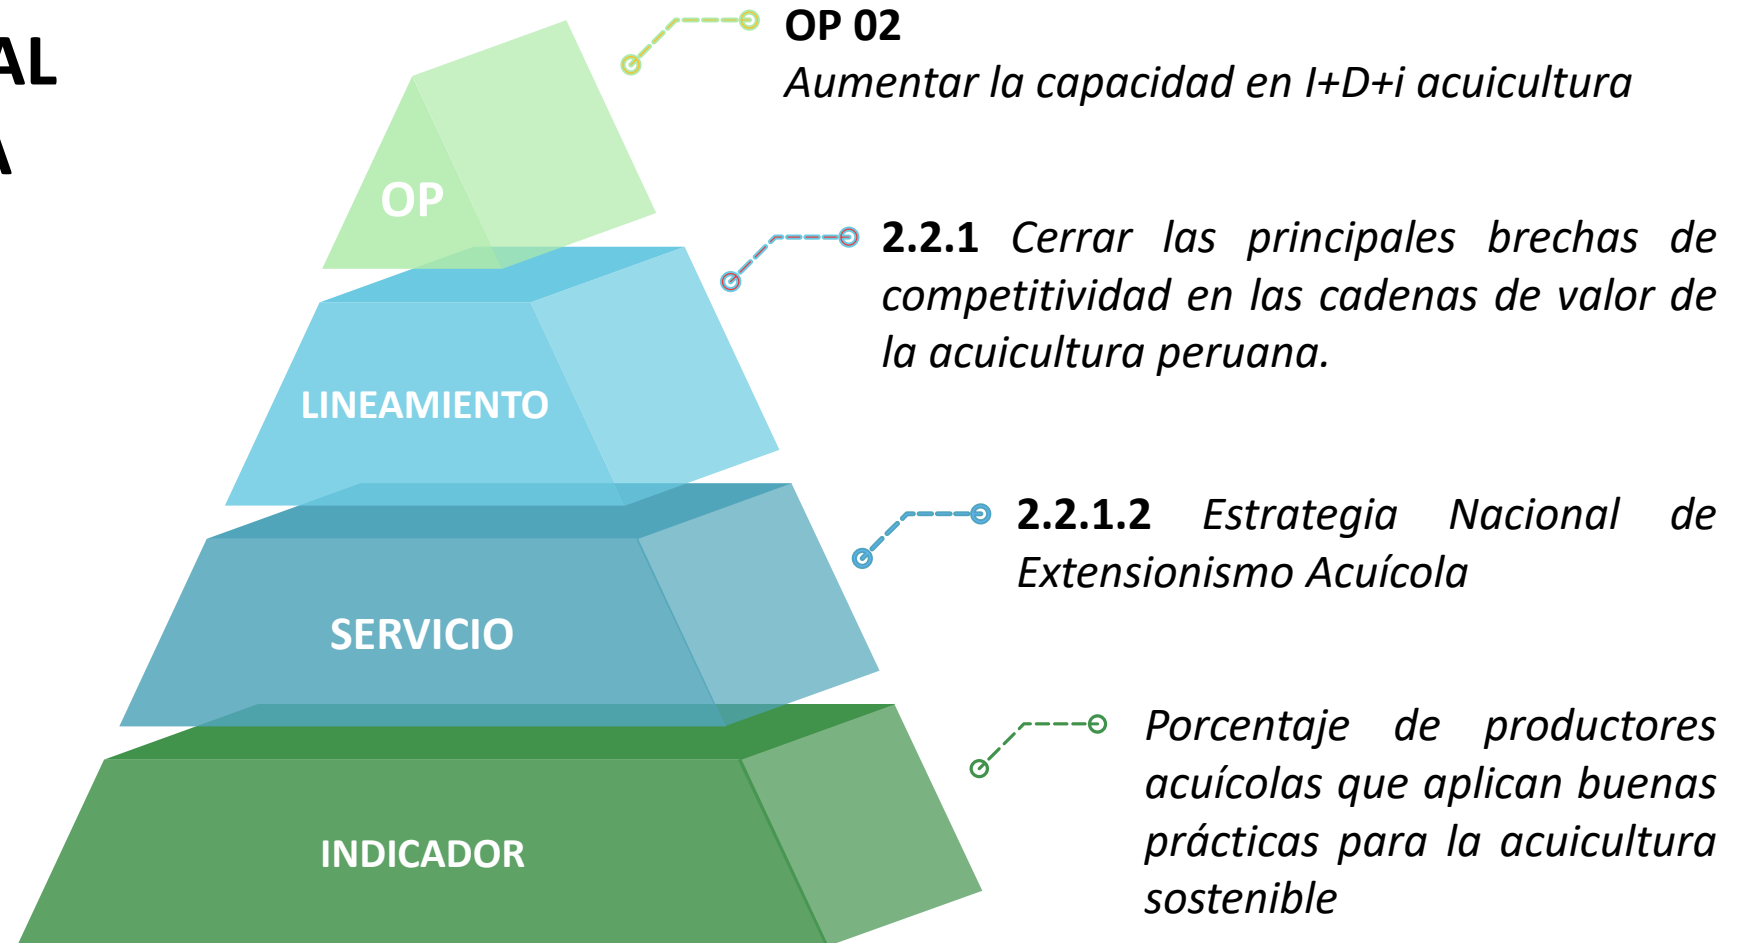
AL

A

OP

LINEAMIENTO

SERVICIO

INDICADOR

**OP 02**
*Aumentar la capacidad en I+D+i acuicultura*

**2.2.1** *Cerrar las principales brechas de competitividad en las cadenas de valor de la acuicultura peruana.*

**2.2.1.2** *Estrategia Nacional de Extensionismo Acuícola*

*Porcentaje de productores acuícolas que aplican buenas prácticas para la acuicultura sostenible*